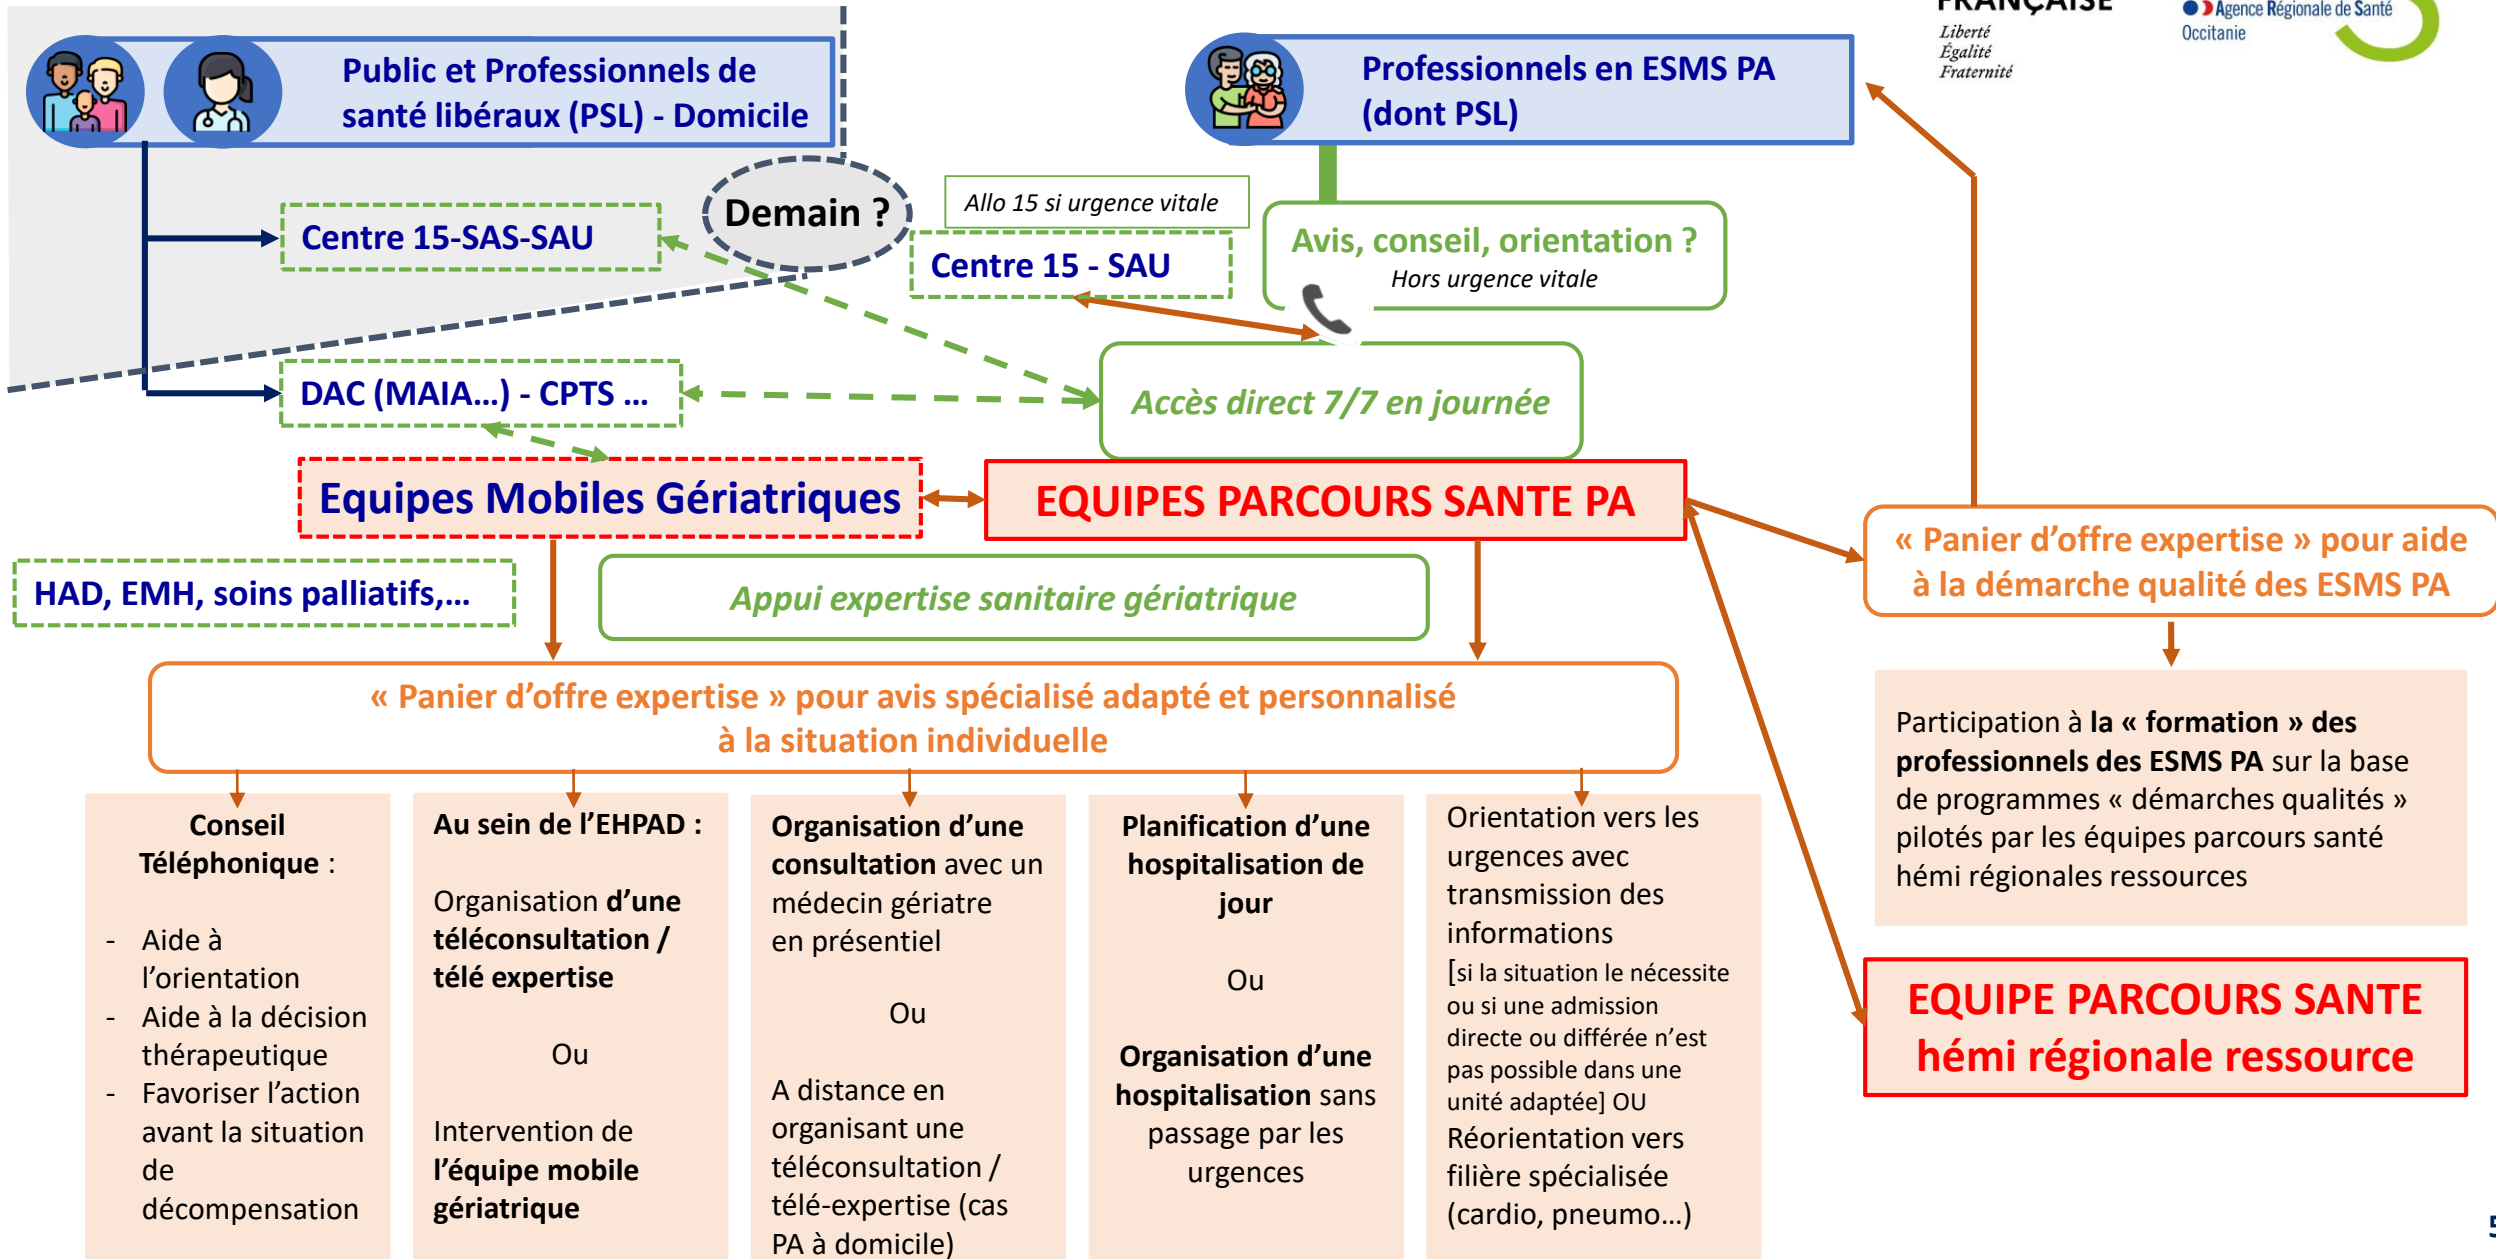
Public et Professionnels de santé libéraux (PSL) - Domicile

Professionnels en ESMS PA (dont PSL)

FRANÇAISE
Liberté
Égalité
Fraternité

Agence Régionale de Santé
Occitanie

Demain ?

Centre 15-SAS-SAU

Allo 15 si urgence vitale

Centre 15 - SAU

Avis, conseil, orientation ?
Hors urgence vitale

DAC (MAIA…) - CPTS …

Accès direct 7/7 en journée

Equipes Mobiles Gériatriques

EQUIPES PARCOURS SANTE PA

« Panier d'offre expertise » pour aide à la démarche qualité des ESMS PA

HAD, EMH, soins palliatifs,…

Appui expertise sanitaire gériatrique

« Panier d'offre expertise » pour avis spécialisé adapté et personnalisé à la situation individuelle

Participation à la « formation » des professionnels des ESMS PA sur la base de programmes « démarches qualités » pilotés par les équipes parcours santé hémi régionales ressources

EQUIPE PARCOURS SANTE hémi régionale ressource

Conseil Téléphonique :

- Aide à l'orientation
- Aide à la décision thérapeutique
- Favoriser l'action avant la situation de décompensation

Au sein de l'EHPAD :

Organisation d'une téléconsultation / télé expertise

Ou

Intervention de l'équipe mobile gériatrique

Organisation d'une consultation avec un médecin gériatre en présentiel

Ou

A distance en organisant une téléconsultation / télé-expertise (cas PA à domicile)

Planification d'une hospitalisation de jour

Ou

Organisation d'une hospitalisation sans passage par les urgences

Orientation vers les urgences avec transmission des informations
[si la situation le nécessite ou si une admission directe ou différée n'est pas possible dans une unité adaptée] OU
Réorientation vers filière spécialisée (cardio, pneumo…)